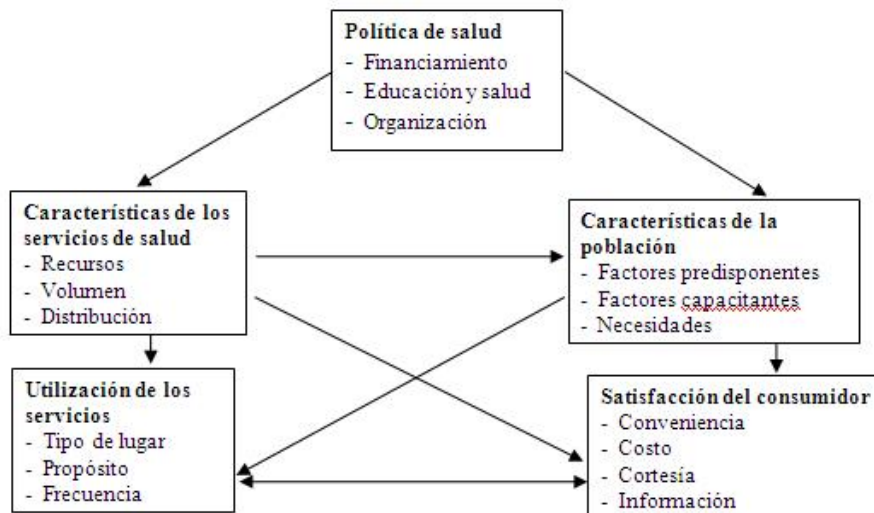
Política de salud
- Financiamiento
- Educación y salud
- Organización

Características de los servicios de salud
- Recursos
- Volumen
- Distribución

Características de la población
- Factores predisponentes
- Factores capacitantes
- Necesidades

Utilización de los servicios
- Tipo de lugar
- Propósito
- Frecuencia

Satisfacción del consumidor
- Conveniencia
- Costo
- Cortesía
- Información